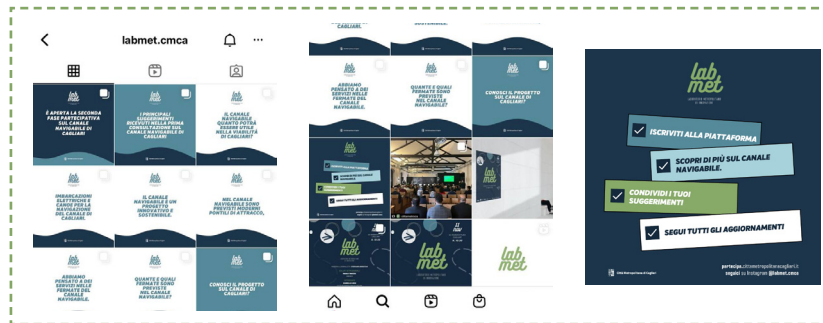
labmet.cmca

lab met

È APERTA LA SECONDA FASE PARTECIPATIVA SUL CANALE NAVIGABILE DI CAGLIARI

I PRINCIPALI SUGGERIMENTI RICEVUTI NELLA PRIMA CONSULTAZIONE SUL CANALE NAVIGABILE DI CAGLIARI

IL CANALE NAVIGABILE QUANTO POTRÀ ESSERE UTILE ALLA VIABILITÀ DI CAGLIARI?

IMBARCAZIONI ELETTRICHE E CANOE PER LA NAVIGAZIONE DEL CANALE DI CAGLIARI.

IL CANALE NAVIGABILE È UN PROGETTO INNOVATIVO E SOSTENIBILE.

NEL CANALE NAVIGABILE SONO PREVISTI MODERNI PONTILI DI ATTRACCO.

ABBIAMO PENSATO A DEI SERVIZI NELLE FERMATE DEL CANALE NAVIGABILE.

QUANTE E QUALI FERMATE SONO PREVISTE NEL CANALE NAVIGABILE?

CONOSCI IL PROGETTO SUL CANALE DI CAGLIARI?

CAGLIARI.

ABBIAMO PENSATO A DEI SERVIZI NELLE FERMATE DEL CANALE NAVIGABILE.

QUANTE E QUALI FERMATE SONO PREVISTE NEL CANALE NAVIGABILE?

CONOSCI IL PROGETTO SUL CANALE DI CAGLIARI?

lab met

lab met

ISCRIVITI ALLA PIATTAFORMA

SCOPRI DI PIÙ SUL CANALE NAVIGABILE.

CONDIVIDI I TUOI SUGGERIMENTI

SEGUI TUTTI GLI AGGIORNAMENTI

Città Metropolitana di Cagliari

seguici su Instagram @labmet.cmca